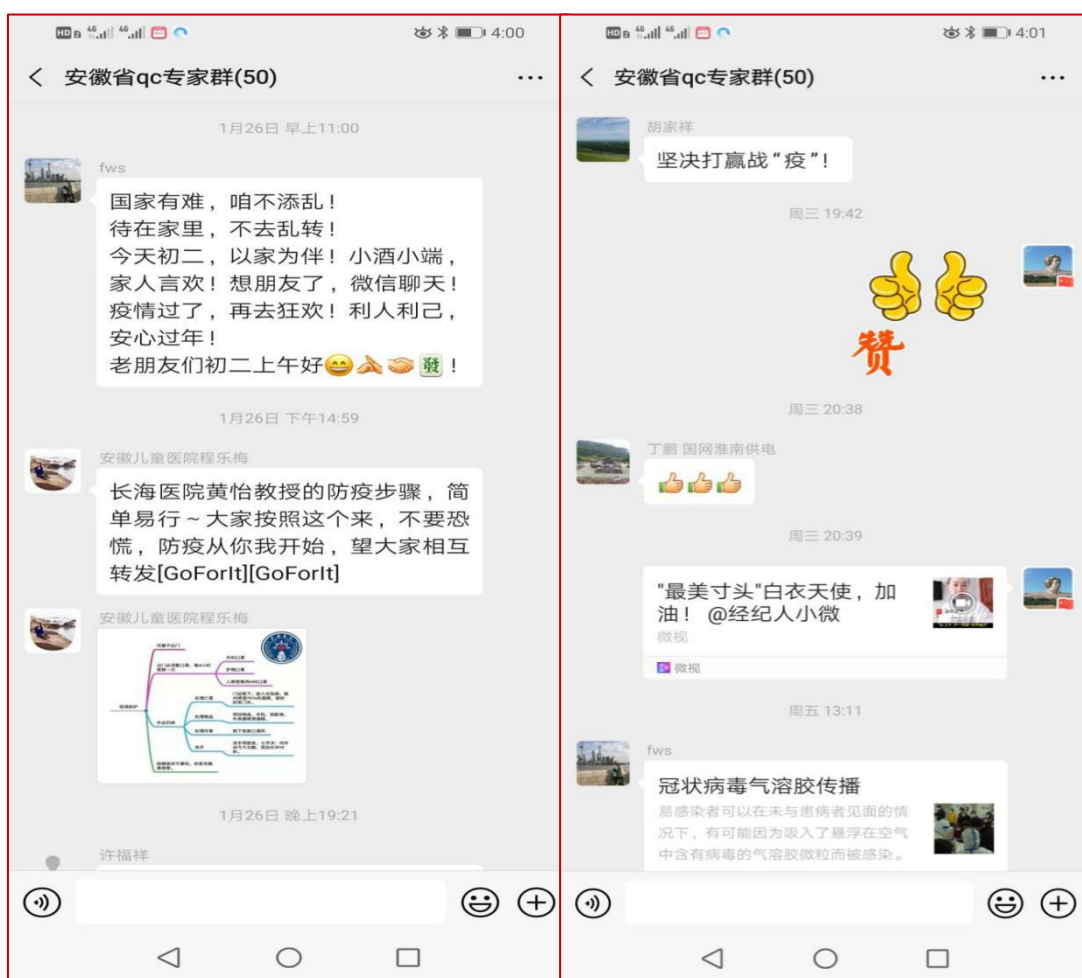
4:00

安徽省qc专家群(50)

1月26日 早上11:00

fws

国家有难，咱不添乱！
待在家里，不去乱转！
今天初二，以家为伴！小酒小端，家人言欢！想朋友了，微信聊天！疫情过了，再去狂欢！利人利己，安心过年！
老朋友们初二上午好😄🙏🤝🀅！

1月26日 下午14:59

安徽儿童医院程乐梅

长海医院黄怡教授的防疫步骤，简单易行～大家按照这个来，不要恐慌，防疫从你我开始，望大家相互转发[GoForIt][GoForIt]

安徽儿童医院程乐梅

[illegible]

1月26日 晚上19:21

许福祥

4:01

安徽省qc专家群(50)

胡家祥

坚决打赢战"疫"！

周三 19:42

赞

周三 20:38

丁鹏 国网淮南供电

👍👍👍

周三 20:39

"最美寸头"白衣天使，加油！ @经纪人小微

微视

微视

周五 13:11

fws

冠状病毒气溶胶传播

易感染者可以在未与患病者见面的情况下，有可能因为吸入了悬浮在空气中含有病毒的气溶胶微粒而被感染。